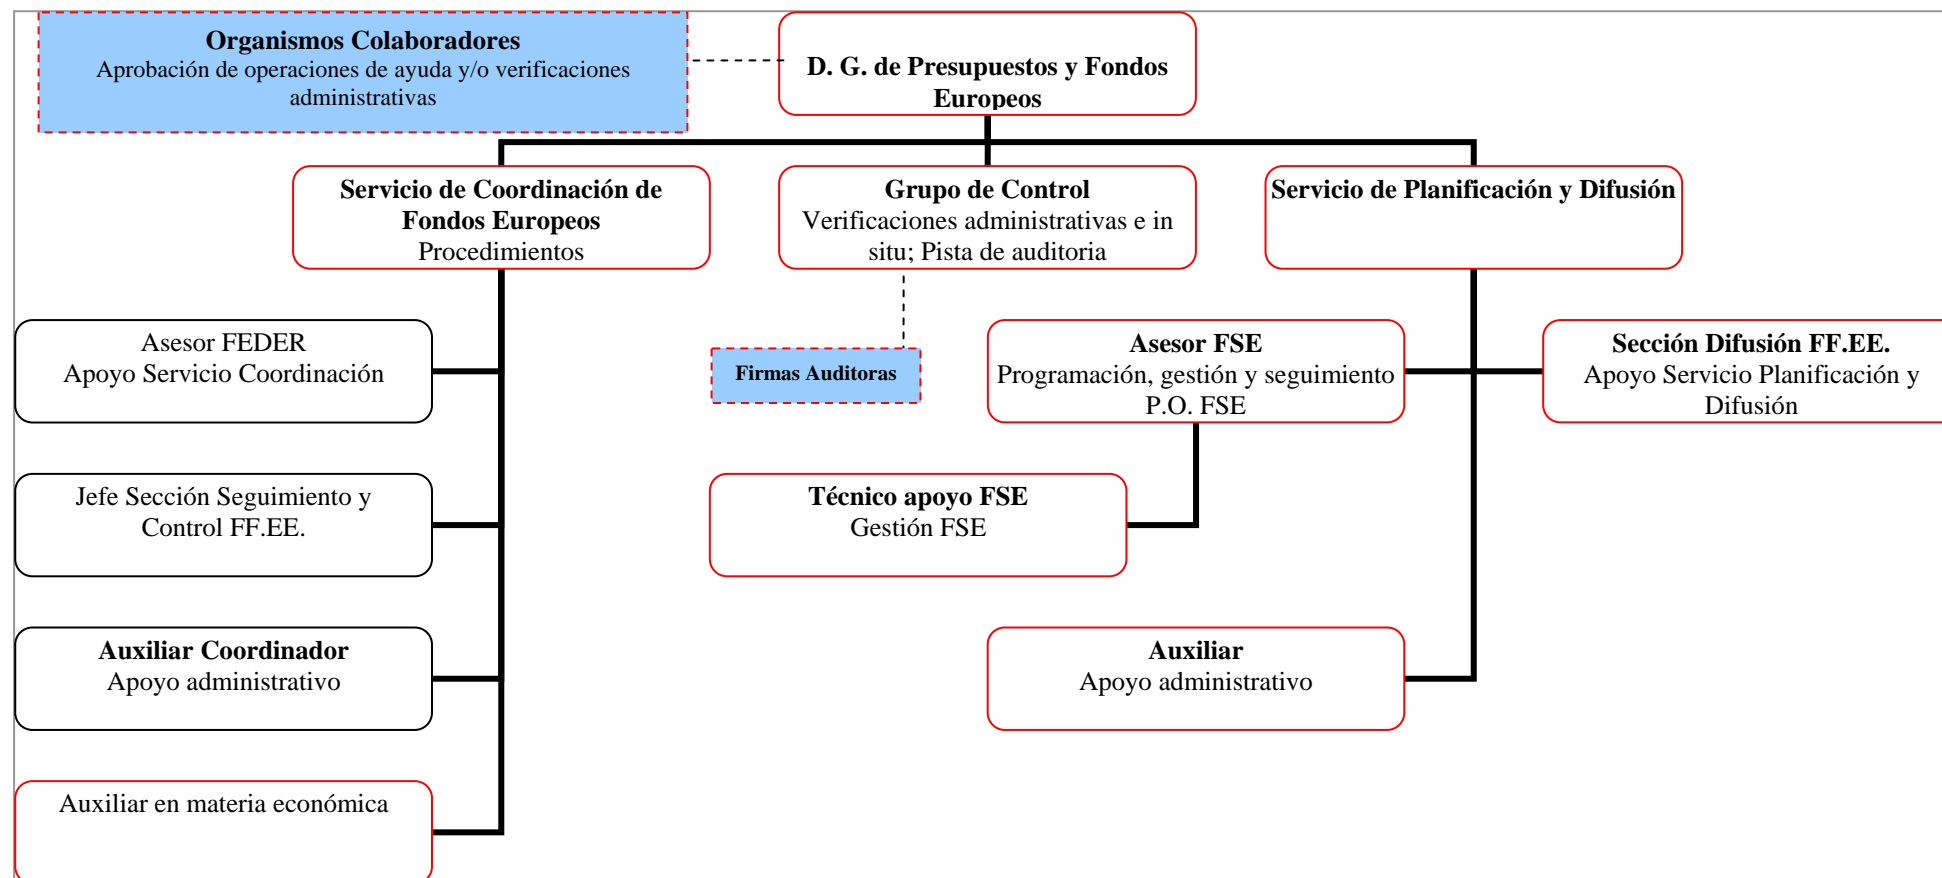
Organismos Colaboradores
Aprobación de operaciones de ayuda y/o verificaciones administrativas

D. G. de Presupuestos y Fondos Europeos

Servicio de Coordinación de Fondos Europeos
Procedimientos

Grupo de Control
Verificaciones administrativas e in situ; Pista de auditoria

Servicio de Planificación y Difusión

Asesor FEDER
Apoyo Servicio Coordinación

Firmas Auditoras

Asesor FSE
Programación, gestión y seguimiento P.O. FSE

Sección Difusión FF.EE.
Apoyo Servicio Planificación y Difusión

Jefe Sección Seguimiento y Control FF.EE.

Técnico apoyo FSE
Gestión FSE

Auxiliar Coordinador
Apoyo administrativo

Auxiliar
Apoyo administrativo

Auxiliar en materia económica